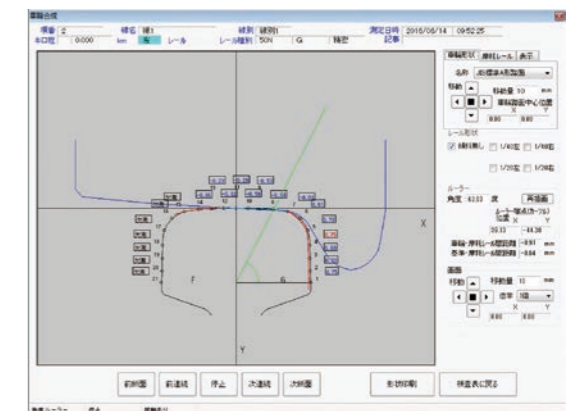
車輪合成

2016/06/14 09:52:25

50N

X

Y

F

G

前断面
前連続
停止
次連続
次断面
形状印刷
検査表に戻る

車輪形状
摩耗レール
表示

移動
移動量 10 mm

0.00 0.00

レール形状

1/40左
1/60右
1/20左
1/20右

ルーラー
角度 63.03 度
再描画

26.13 -44.36

-0.91 mm
-0.64 mm

画面
移動
移動量 10 mm
倍率

0.00 0.00